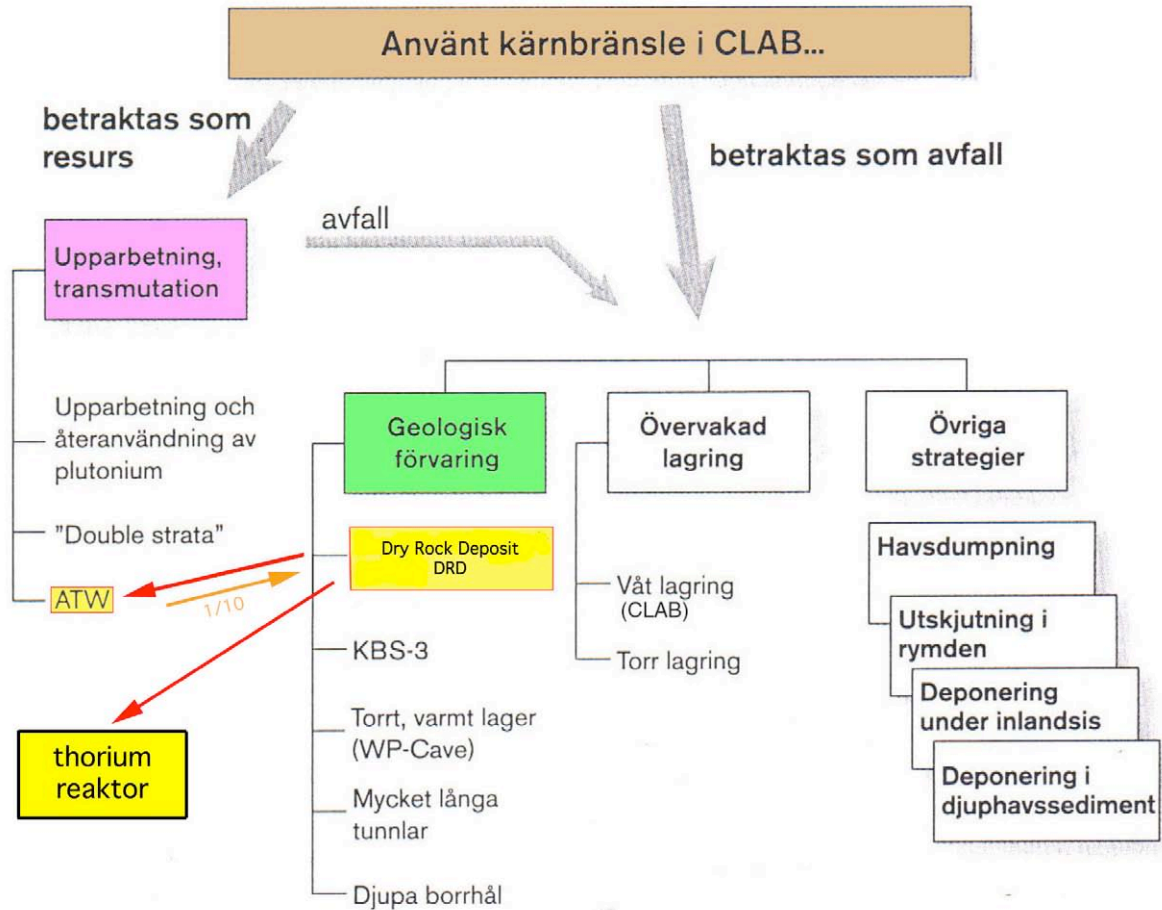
Använt kärnbränsle i CLAB...

betraktas som resurs

betraktas som avfall

avfall

Upparbetning, transmutation

Upparbetning och återanvändning av plutonium

"Double strata"

ATW

1/10

thorium reaktor

Geologisk förvaring

Dry Rock Deposit DRD

KBS-3

Torrt, varmt lager (WP-Cave)

Mycket långa tunnlar

Djupa borrhål

Övervakad lagring

Våt lagring (CLAB)

Torr lagring

Övriga strategier

Havsdumpning

Utskjutning i rymden

Deponering under inlandsis

Deponering i djuphavssediment